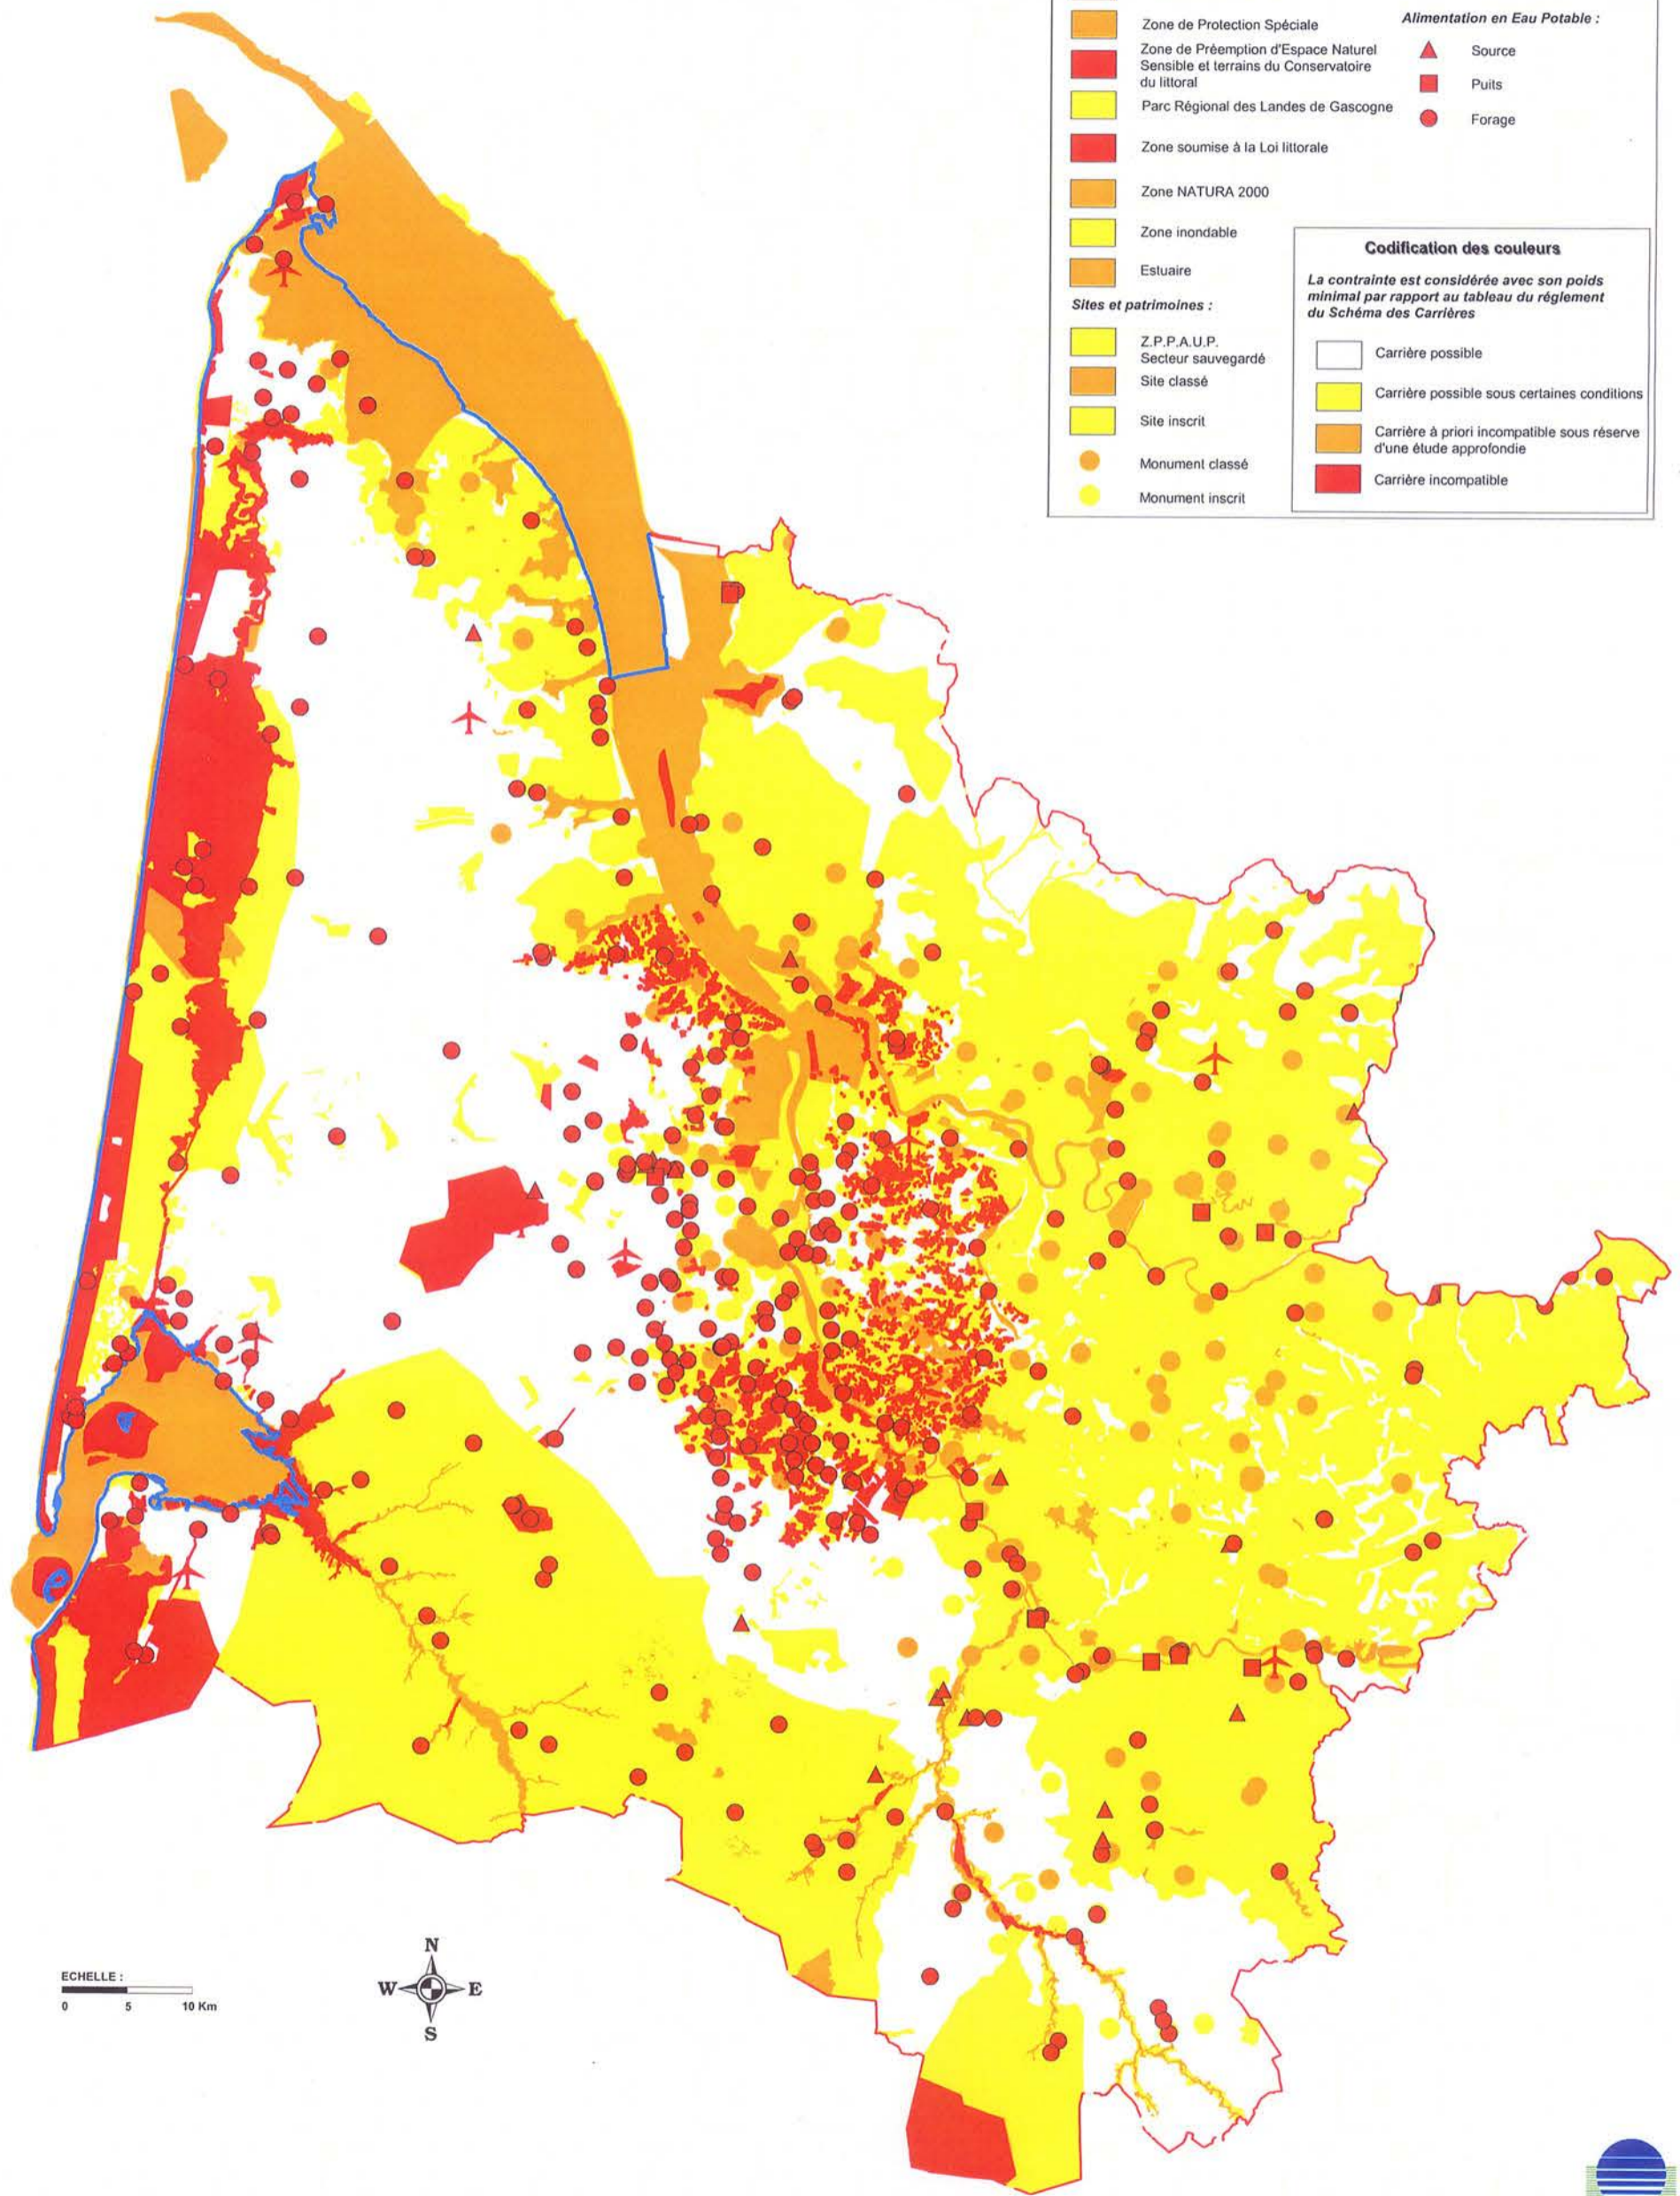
Zone de Protection Spéciale

Zone de Préemption d'Espace Naturel Sensible et terrains du Conservatoire du littoral

Parc Régional des Landes de Gascogne

Zone soumise à la Loi littorale

Zone NATURA 2000

Zone inondable

Estuaire

Sites et patrimoines :

Z.P.P.A.U.P. Secteur sauvegardé

Site classé

Site inscrit

Monument classé

Monument inscrit

Alimentation en Eau Potable :

Source

Puits

Forage

Codification des couleurs

La contrainte est considérée avec son poids minimal par rapport au tableau du règlement du Schéma des Carrières

Carrière possible

Carrière possible sous certaines conditions

Carrière à priori incompatible sous réserve d'une étude approfondie

Carrière incompatible

ECHELLE :

0 5 10 Km

N

W

E

S